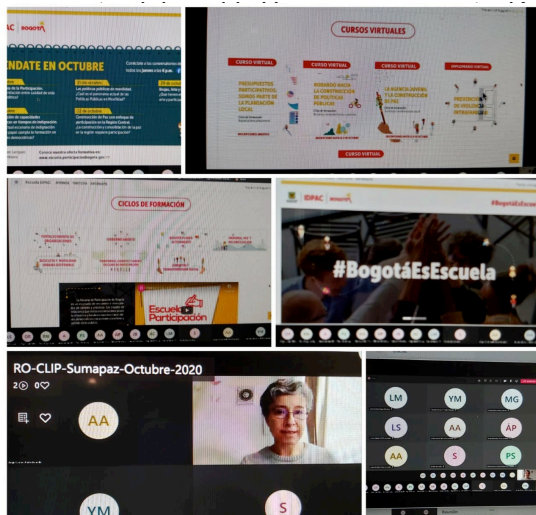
IDPAC BOGOTÁ

NDATE EN OCTUBRE

CURSOS VIRTUALES

CURSO VIRTUAL

PRESUPUESTOS PARTICIPATIVOS, SOMOS PARTE DE LA PLANEACIÓN LOCAL

CURSO VIRTUAL

MIRADAS HACIA LA CONSTRUCCIÓN DE POLÍTICAS PÚBLICAS

CURSO VIRTUAL

LA AGENDA JUVENIL Y LA CONSTRUCCIÓN DE PAZ

DIPLOMADO VIRTUAL

PREVENCIÓN DE VIOLENCIA INTRAFAMILIAR

CURSO VIRTUAL

CICLOS DE FORMACIÓN

Escuela de Participación

IDPAC BOGOTÁ

#BogotáEsEscuela

#BogotáEsEscuela

RO-CLIP-Sumapaz-Octubre-2020

2 0

AA

YM

S

LM

YM

MG

LS

AA

ÁP

AA

S

PS